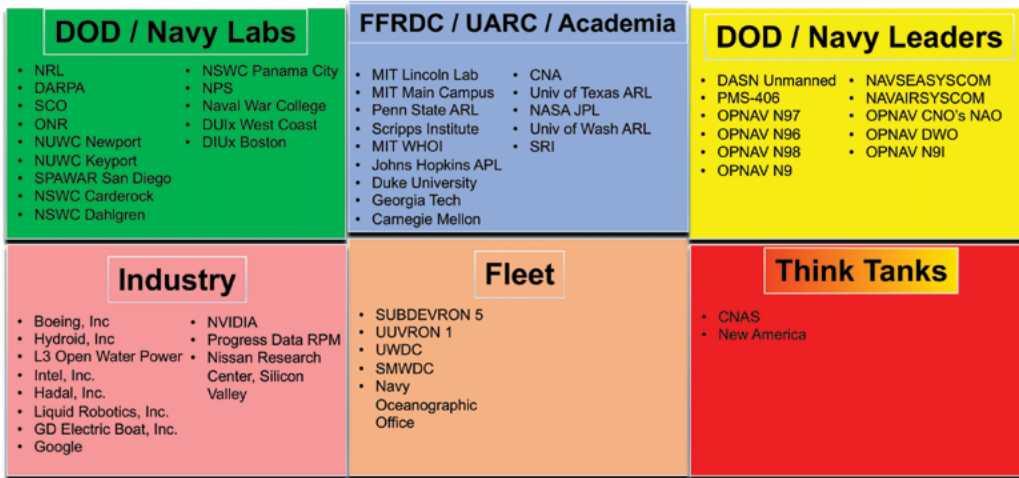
DOD / Navy Labs

- NRL
- DARPA
- SCO
- ONR
- NUWC Newport
- NUWC Keyport
- SPAWAR San Diego
- NSWC Carderock
- NSWC Dahlgren
- NSWC Panama City
- NPS
- Naval War College
- DUIx West Coast
- DIUx Boston

FFRDC / UARC / Academia

- MIT Lincoln Lab
- MIT Main Campus
- Penn State ARL
- Scripps Institute
- MIT WHOI
- Johns Hopkins APL
- Duke University
- Georgia Tech
- Carnegie Mellon
- CNA
- Univ of Texas ARL
- NASA JPL
- Univ of Wash ARL
- SRI

DOD / Navy Leaders

- DASN Unmanned
- PMS-406
- OPNAV N97
- OPNAV N96
- OPNAV N98
- OPNAV N9
- NAVSEASYSCOM
- NAVAIRSYSCOM
- OPNAV CNO's NAO
- OPNAV DWO
- OPNAV N9I

Industry

- Boeing, Inc
- Hydroid, Inc
- L3 Open Water Power
- Intel, Inc.
- Hadal, Inc.
- Liquid Robotics, Inc.
- GD Electric Boat, Inc.
- Google
- NVIDIA
- Progress Data RPM
- Nissan Research Center, Silicon Valley

Fleet

- SUBDEVRON 5
- UUVRON 1
- UWDC
- SMWDC
- Navy Oceanographic Office

Think Tanks

- CNAS
- New America